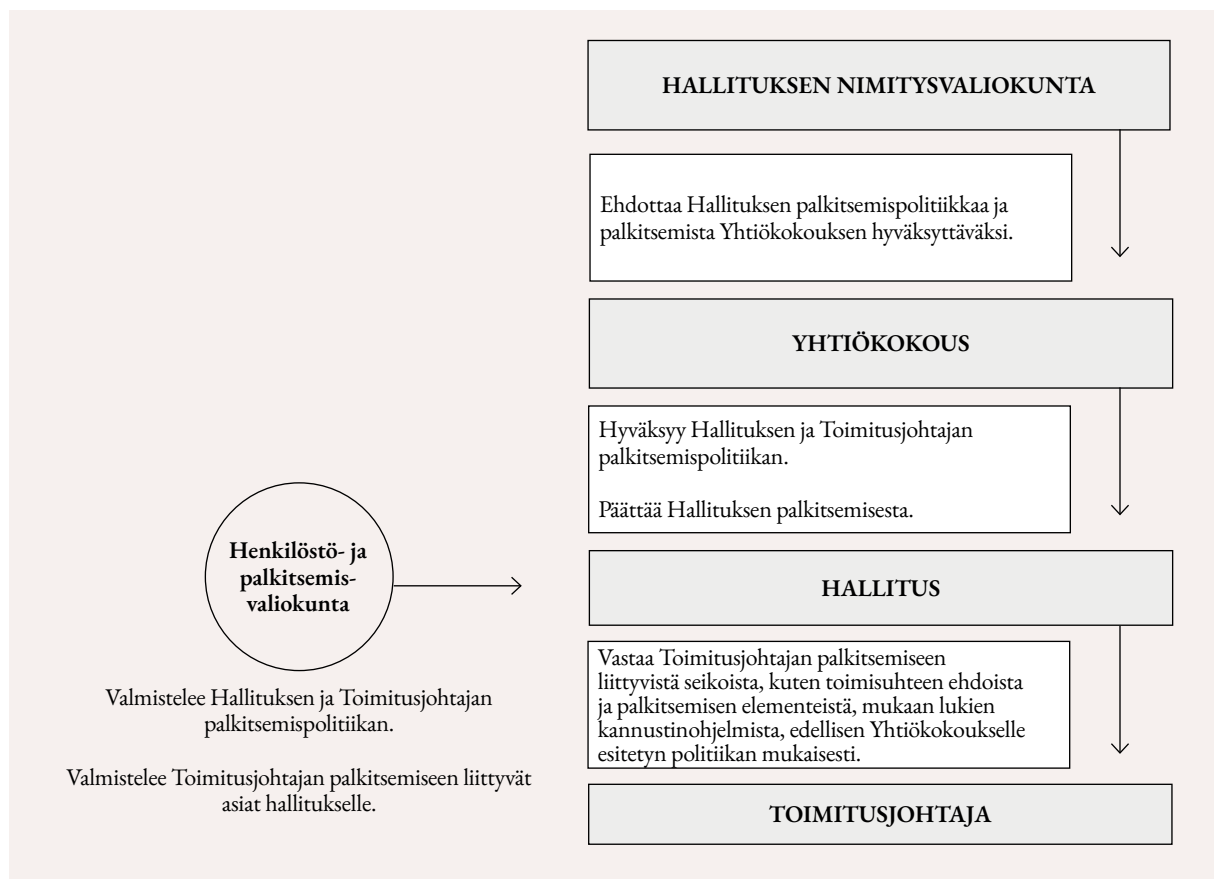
HALLITUKSEN NIMITYSVALIOKUNTA

Ehdottaa Hallituksen palkitsemispolitiikkaa ja palkitsemista Yhtiökokouksen hyväksyttäväksi.

YHTIÖKOKOUS

Hyväksyy Hallituksen ja Toimitusjohtajan palkitsemispolitiikan.

Päättää Hallituksen palkitsemisesta.

Henkilöstö- ja palkitsemisvaliokunta

HALLITUS

Vastaa Toimitusjohtajan palkitsemiseen liittyvistä seikoista, kuten toimisuhteen ehdoista ja palkitsemisen elementeistä, mukaan lukien kannustinohjelmista, edellisen Yhtiökokoukselle esitetyn politiikan mukaisesti.

Valmistelee Hallituksen ja Toimitusjohtajan palkitsemispolitiikan.

Valmistelee Toimitusjohtajan palkitsemiseen liittyvät asiat hallitukselle.

TOIMITUSJOHTAJA